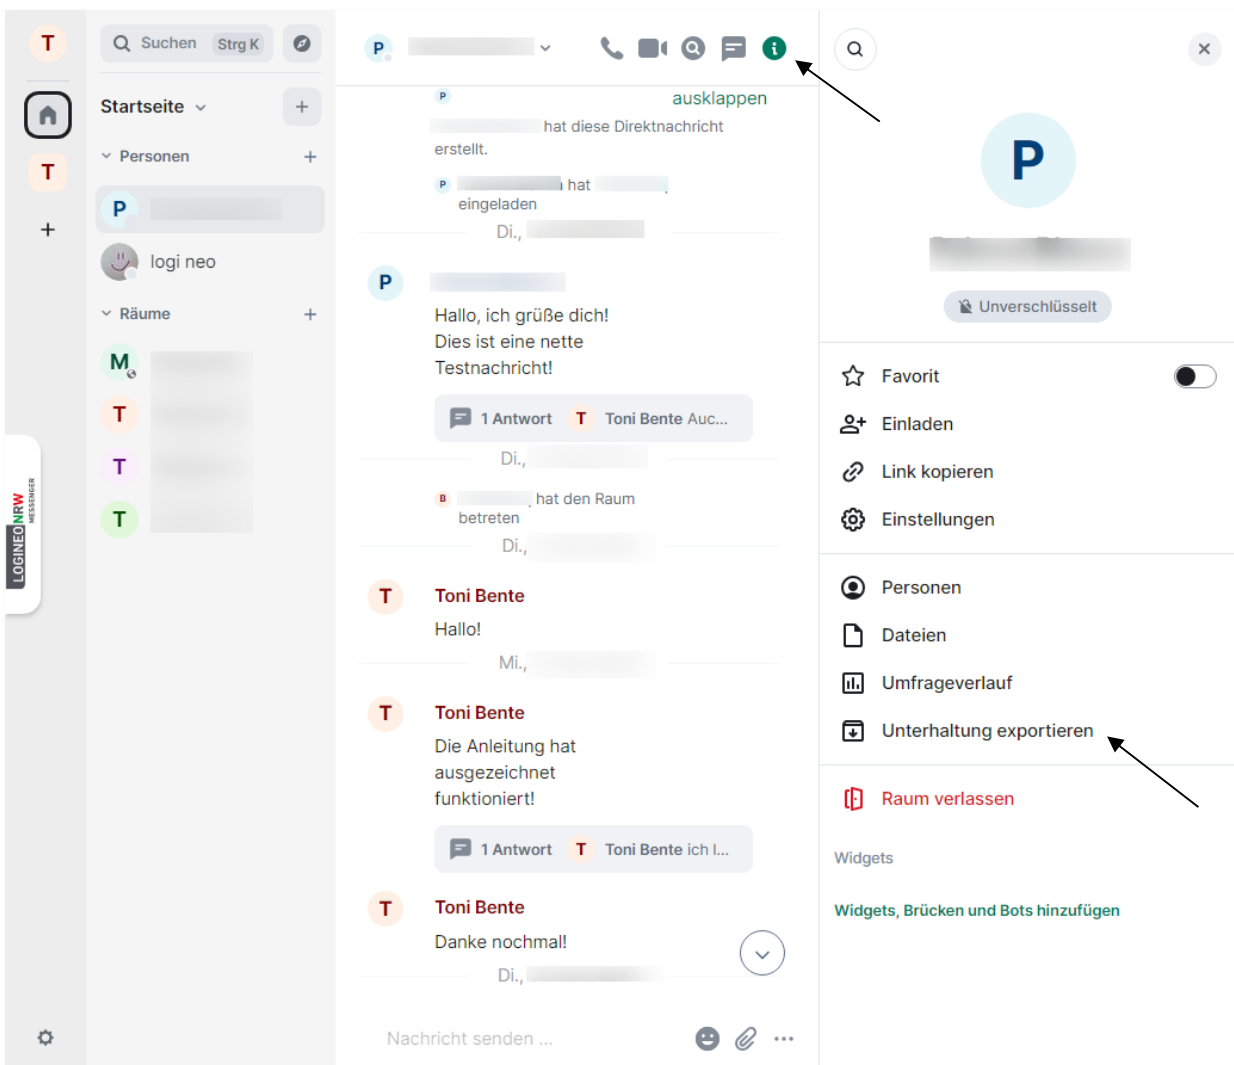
T

T

+

LOGINEO NRW MESSENGER

Suchen Strg K

Startseite

Personen +

P

logi neo

Räume +

M

T

T

T

P

ausklappen

hat diese Direktnachricht erstellt.

P hat eingeladen

Di.,

P

Hallo, ich grüße dich!
Dies ist eine nette Testnachricht!

1 Antwort T Toni Bente Auc...

Di.,

B hat den Raum betreten

Di.,

T Toni Bente
Hallo!

Mi.,

T Toni Bente
Die Anleitung hat ausgezeichnet funktioniert!

1 Antwort T Toni Bente ich l...

T Toni Bente
Danke nochmal!

Di.,

Nachricht senden ...

P

Unverschlüsselt

Favorit

Einladen

Link kopieren

Einstellungen

Personen

Dateien

Umfrageverlauf

Unterhaltung exportieren

Raum verlassen

Widgets

Widgets, Brücken und Bots hinzufügen